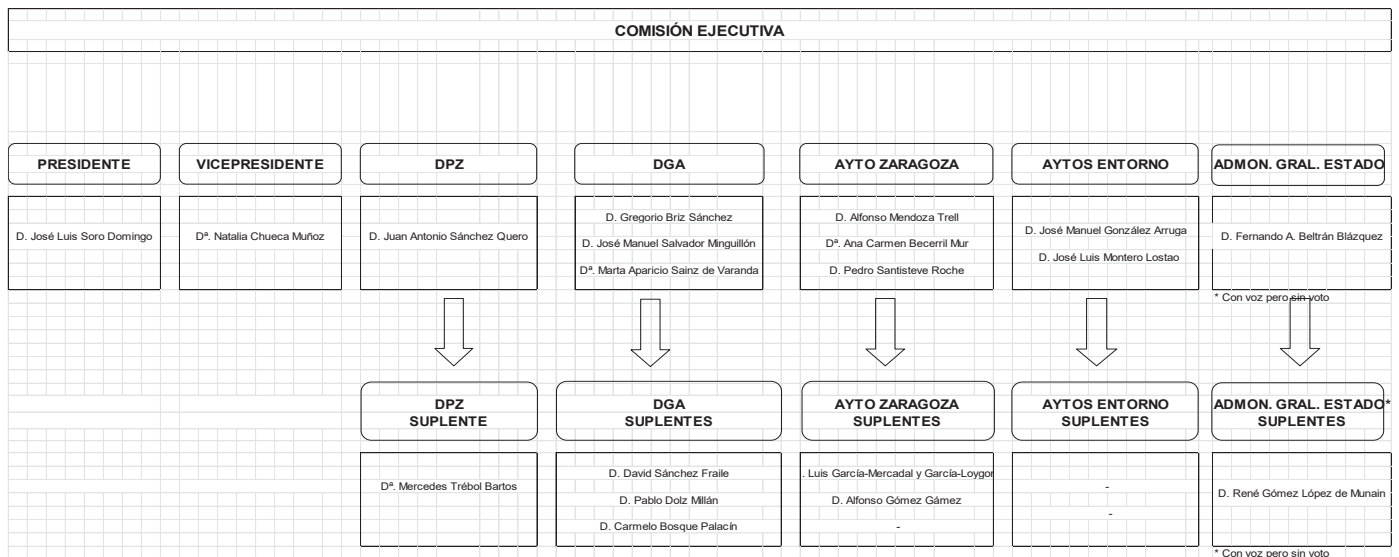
COMISIÓN EJECUTIVA

PRESIDENTE

D. José Luis Soro Domingo

VICEPRESIDENTE

Dª. Natalia Chueca Muñoz

DPZ

D. Juan Antonio Sánchez Quero

DGA

D. Gregorio Briz Sánchez

D. José Manuel Salvador Minguillón

Dª. Marta Aparicio Sainz de Varanda

AYTO ZARAGOZA

D. Alfonso Mendoza Trell

Dª. Ana Carmen Becerril Mur

D. Pedro Santisteve Roche

AYTOS ENTORNO

D. José Manuel González Arruga

D. José Luis Montero Lostao

ADMON. GRAL. ESTADO

D. Fernando A. Beltrán Blázquez

* Con voz pero sin voto

DPZ SUPLENTE

Dª. Mercedes Trébol Bartos

DGA SUPLENTES

D. David Sánchez Fraile

D. Pablo Dolz Millán

D. Carmelo Bosque Palacín

AYTO ZARAGOZA SUPLENTES

. Luis García-Mercadal y García-Loygor

D. Alfonso Gómez Gámez

-

AYTOS ENTORNO SUPLENTES

-

-

ADMON. GRAL. ESTADO* SUPLENTES

D. René Gómez López de Munain

* Con voz pero sin voto